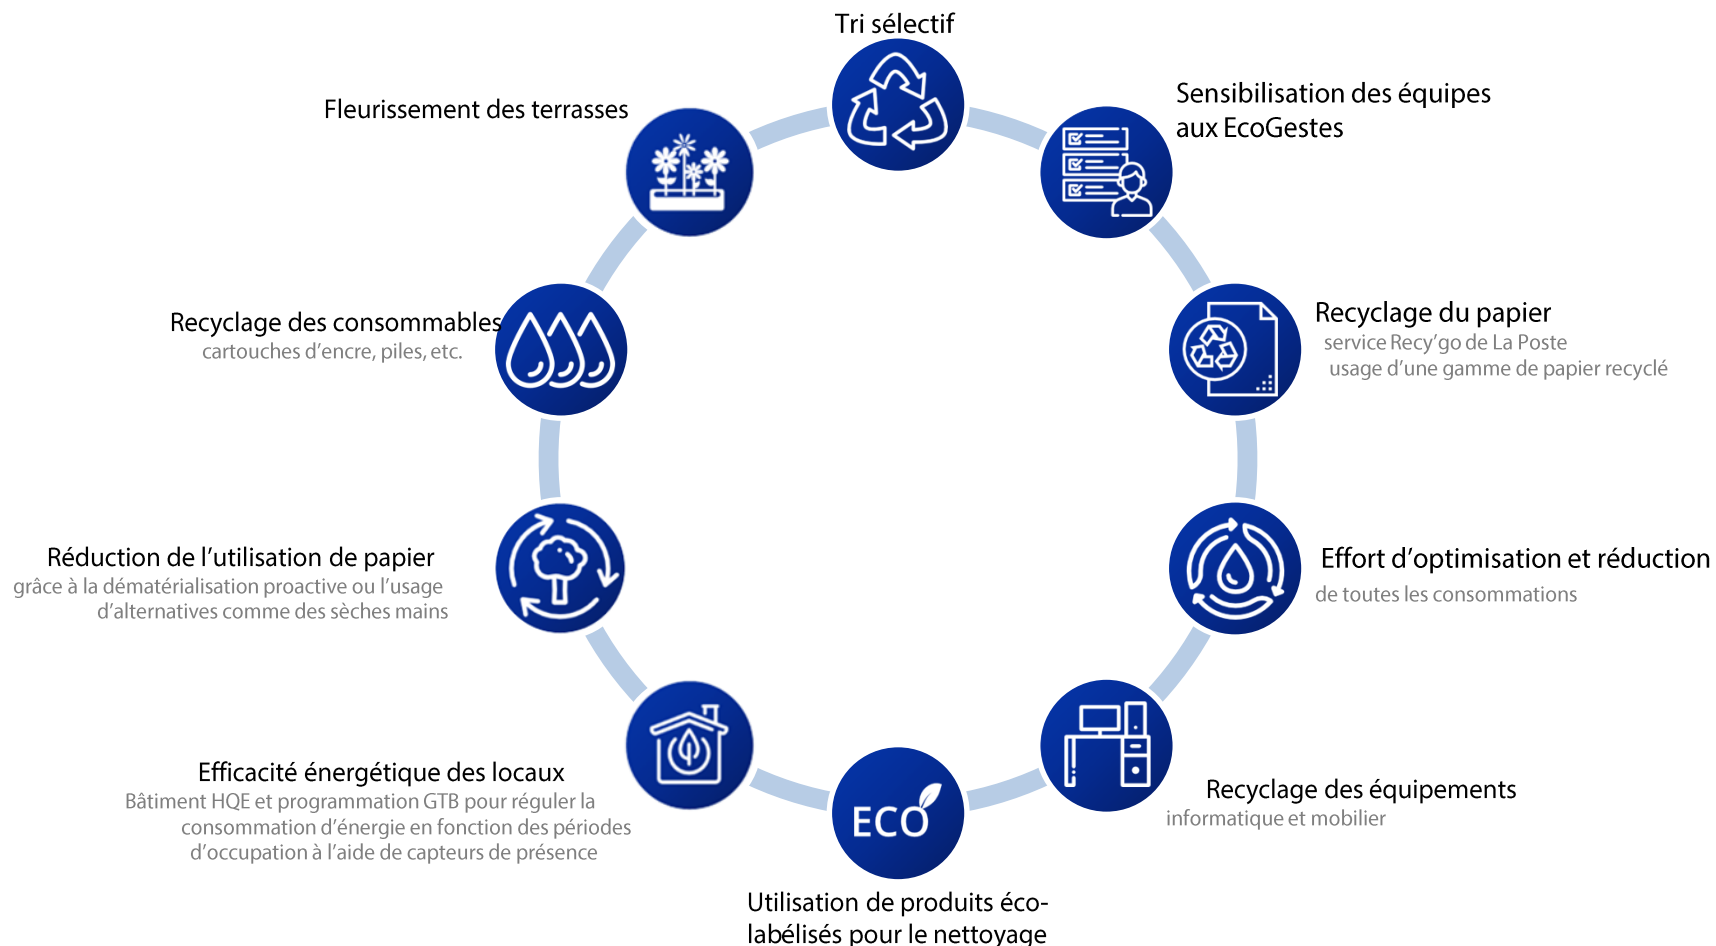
Tri sélectif

Sensibilisation des équipes aux EcoGestes

Recyclage du papier
service Recy'go de La Poste
usage d'une gamme de papier recyclé

Effort d'optimisation et réduction
de toutes les consommations

Recyclage des équipements
informatique et mobilier

ECO

Utilisation de produits écolabélisés pour le nettoyage

Efficacité énergétique des locaux
Bâtiment HQE et programmation GTB pour réguler la consommation d'énergie en fonction des périodes d'occupation à l'aide de capteurs de présence

Réduction de l'utilisation de papier
grâce à la dématérialisation proactive ou l'usage d'alternatives comme des sèches mains

Recyclage des consommables
cartouches d'encre, piles, etc.

Fleurissement des terrasses